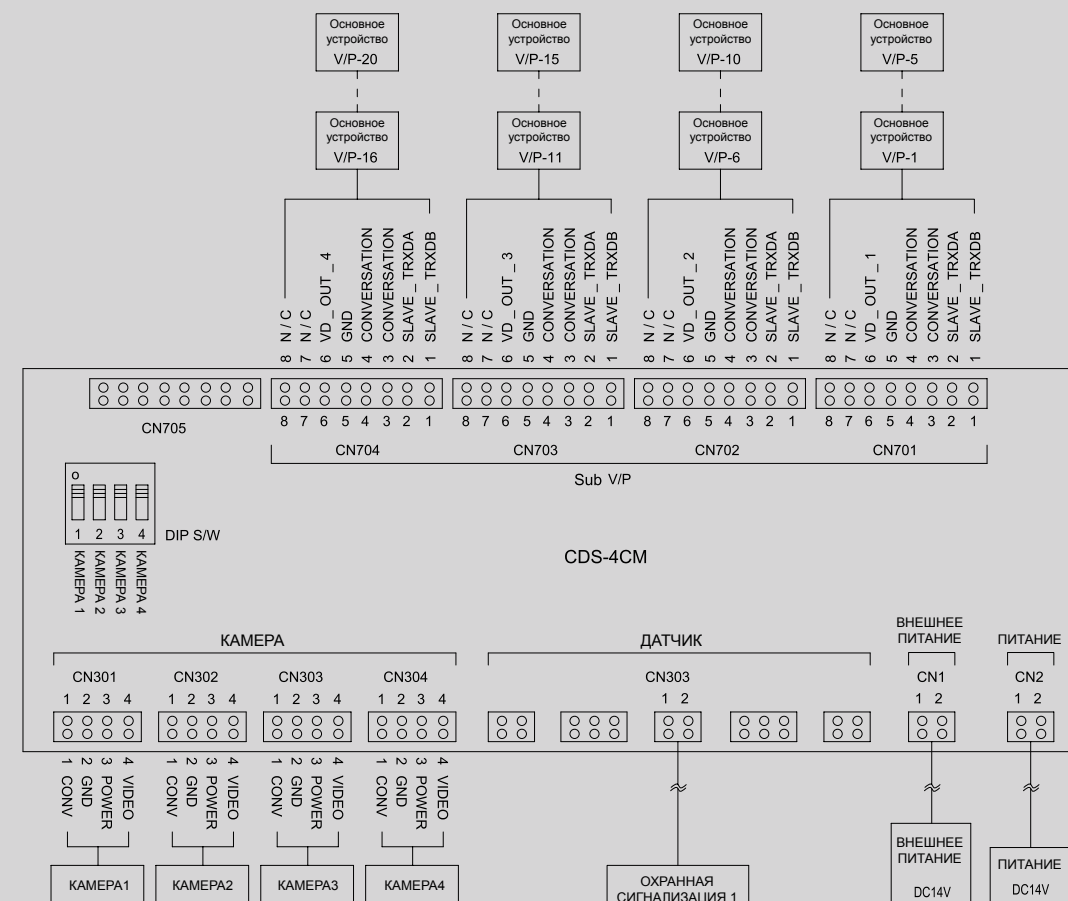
Основное устройство V/P-20

Основное устройство V/P-15

Основное устройство V/P-10

Основное устройство V/P-5

Основное устройство V/P-16

Основное устройство V/P-11

Основное устройство V/P-6

Основное устройство V/P-1

8 N / C
7 N / C
6 VD _ OUT _ 4
5 GND
4 CONVERSATION
3 CONVERSATION
2 SLAVE _ TRXDA
1 SLAVE _ TRXDB

8 N / C
7 N / C
6 VD _ OUT _ 3
5 GND
4 CONVERSATION
3 CONVERSATION
2 SLAVE _ TRXDA
1 SLAVE _ TRXDB

8 N / C
7 N / C
6 VD _ OUT _ 2
5 GND
4 CONVERSATION
3 CONVERSATION
2 SLAVE _ TRXDA
1 SLAVE _ TRXDB

8 N / C
7 N / C
6 VD _ OUT _ 1
5 GND
4 CONVERSATION
3 CONVERSATION
2 SLAVE _ TRXDA
1 SLAVE _ TRXDB

CN705

8 7 6 5 4 3 2 1
CN704

8 7 6 5 4 3 2 1
CN703

8 7 6 5 4 3 2 1
CN702

8 7 6 5 4 3 2 1
CN701

Sub V/P

o
1 2 3 4 DIP S/W
КАМЕРА 1
КАМЕРА 2
КАМЕРА 3
КАМЕРА 4

CDS-4CM

КАМЕРА

CN301
1 2 3 4

CN302
1 2 3 4

CN303
1 2 3 4

CN304
1 2 3 4

ДАТЧИК

CN303
1 2

ВНЕШНЕЕ ПИТАНИЕ
CN1
1 2

ПИТАНИЕ
CN2
1 2

1 CONV
2 GND
3 POWER
4 VIDEO

1 CONV
2 GND
3 POWER
4 VIDEO

1 CONV
2 GND
3 POWER
4 VIDEO

1 CONV
2 GND
3 POWER
4 VIDEO

КАМЕРА1

КАМЕРА2

КАМЕРА3

КАМЕРА4

ОХРАННАЯ СИГНАЛИЗАЦИЯ 1

ВНЕШНЕЕ ПИТАНИЕ
DC14V

ПИТАНИЕ
DC14V